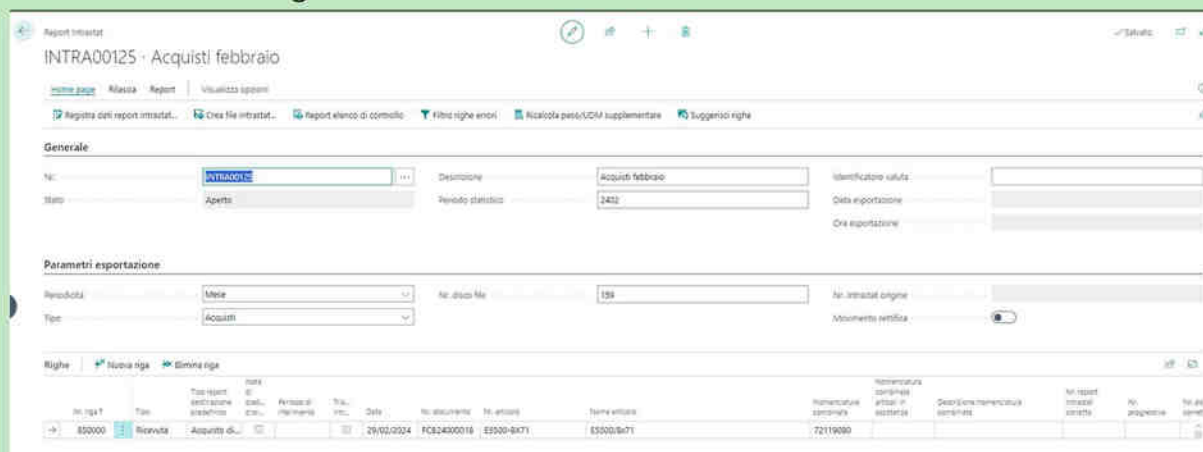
Report intrastat

INTRA00125 · Acquisti febbraio

✓Salvato

Home page Rilascia Report Visualizza opzioni

Registra dati report intrastat... Crea file intrastat... Report elenco di controllo Filtro righe errori Ricalcola peso/UDM supplementare Suggerisci righe

Generale

Nr. INTRA00125

Stato Aperto

Descrizione Acquisti febbraio

Periodo statistico 2402

Identificatore valuta

Data esportazione

Ora esportazione

Parametri esportazione

Periodicità Mese

Tipo Acquisti

Nr. disco file 159

Nr. intrastat origine

Movimento rettifica

Righe Nuova riga Elimina riga

| Nr. riga ↑ | Tipo | Tipo report destinazione predefinito | Stato di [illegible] | Periodo di riferimento | Tra... inc... | Data | Nr. documento | Nr. articolo | Nome articolo | Nomenclatura combinata | Nomenclatura combinata articoli in esportazione | Descrizione nomenclatura combinata | Nr. report intrastat corretto | Nr. progressivo | Nr. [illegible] |
|---|---|---|---|---|---|---|---|---|---|---|---|---|---|---|---|
| 850000 | Ricevuta | Acquisto di... | | | | 29/02/2024 | FC824000018 | E5500-BX71 | E5500/BX71 | 72119080 | | | | | |